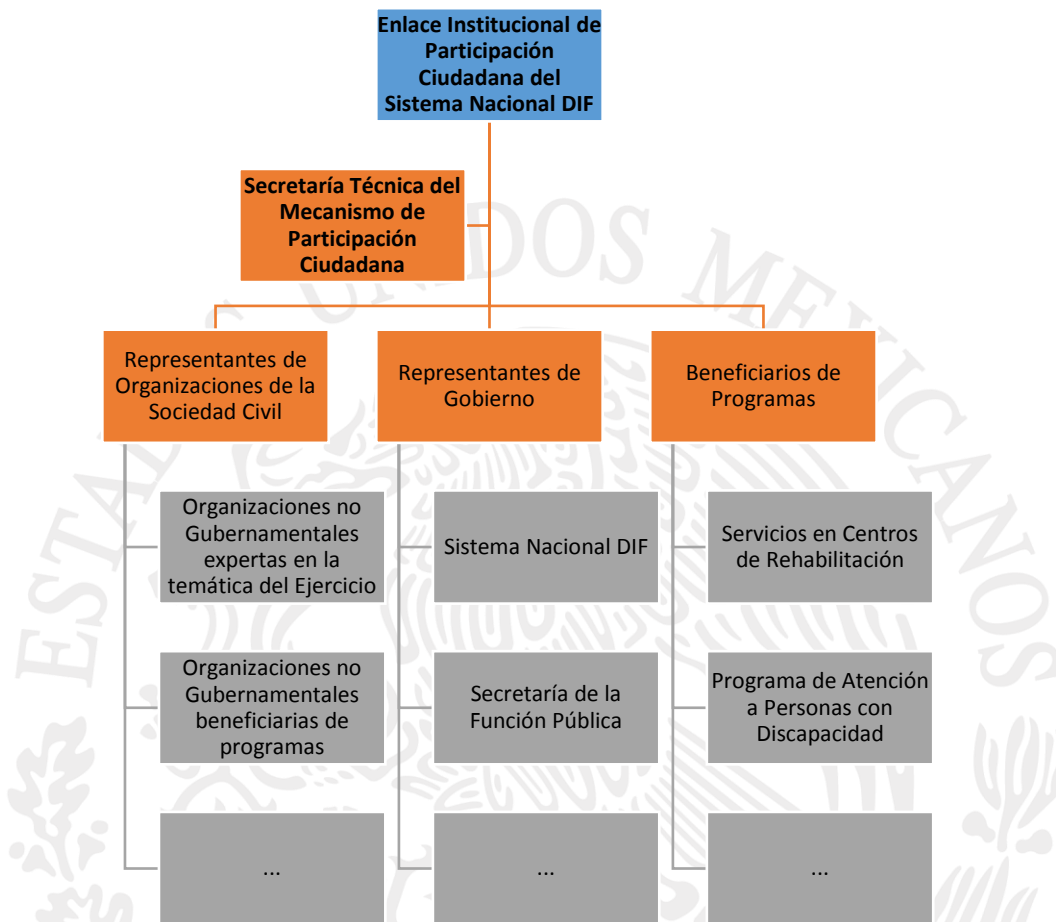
Enlace Institucional de Participación Ciudadana del Sistema Nacional DIF

Secretaría Técnica del Mecanismo de Participación Ciudadana

Representantes de Organizaciones de la Sociedad Civil

Organizaciones no Gubernamentales expertas en la temática del Ejercicio

Organizaciones no Gubernamentales beneficiarias de programas

...

Representantes de Gobierno

Sistema Nacional DIF

Secretaría de la Función Pública

...

Beneficiarios de Programas

Servicios en Centros de Rehabilitación

Programa de Atención a Personas con Discapacidad

...

ESTADOS UNIDOS MEXICANOS